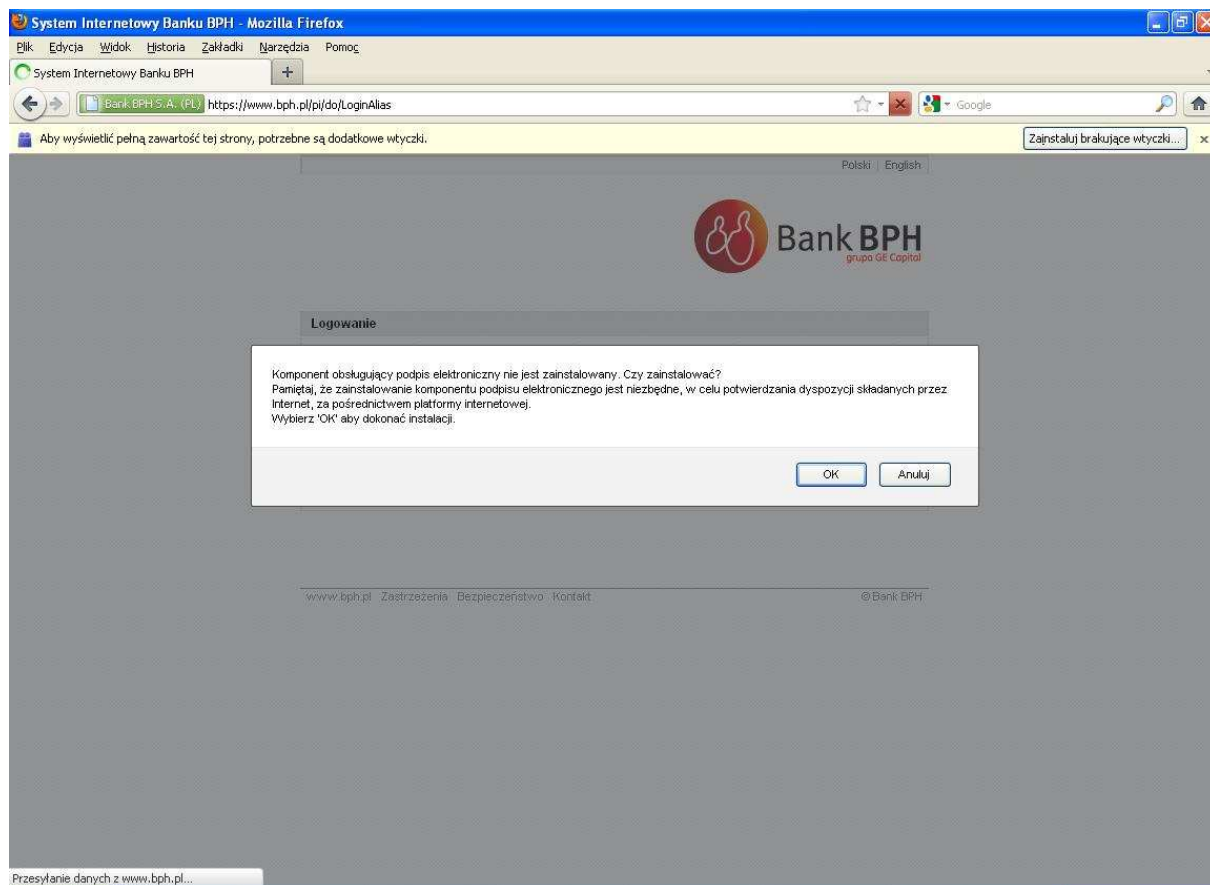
System Internetowy Banku BPH - Mozilla Firefox

Plik Edycja Widok Historia Zakładki Narzędzia Pomoc

System Internetowy Banku BPH

Bank BPH S.A. (PL) https://www.bph.pl/pi/do/LoginAlias

Google

Aby wyświetlić pełną zawartość tej strony, potrzebne są dodatkowe wtyczki.

Zainstaluj brakujące wtyczki...

Polski | English

Bank BPH
grupa GE Capital

Logowanie

Komponent obsługujący podpis elektroniczny nie jest zainstalowany. Czy zainstalować?
Pamiętaj, że zainstalowanie komponentu podpisu elektronicznego jest niezbędne, w celu potwierdzania dyspozycji składanych przez Internet, za pośrednictwem platformy internetowej.
Wybierz 'OK' aby dokonać instalacji.

OK Anuluj

www.bph.pl Zastrzeżenia Bezpieczeństwo Kontakt

© Bank BPH

Przesyłanie danych z www.bph.pl...